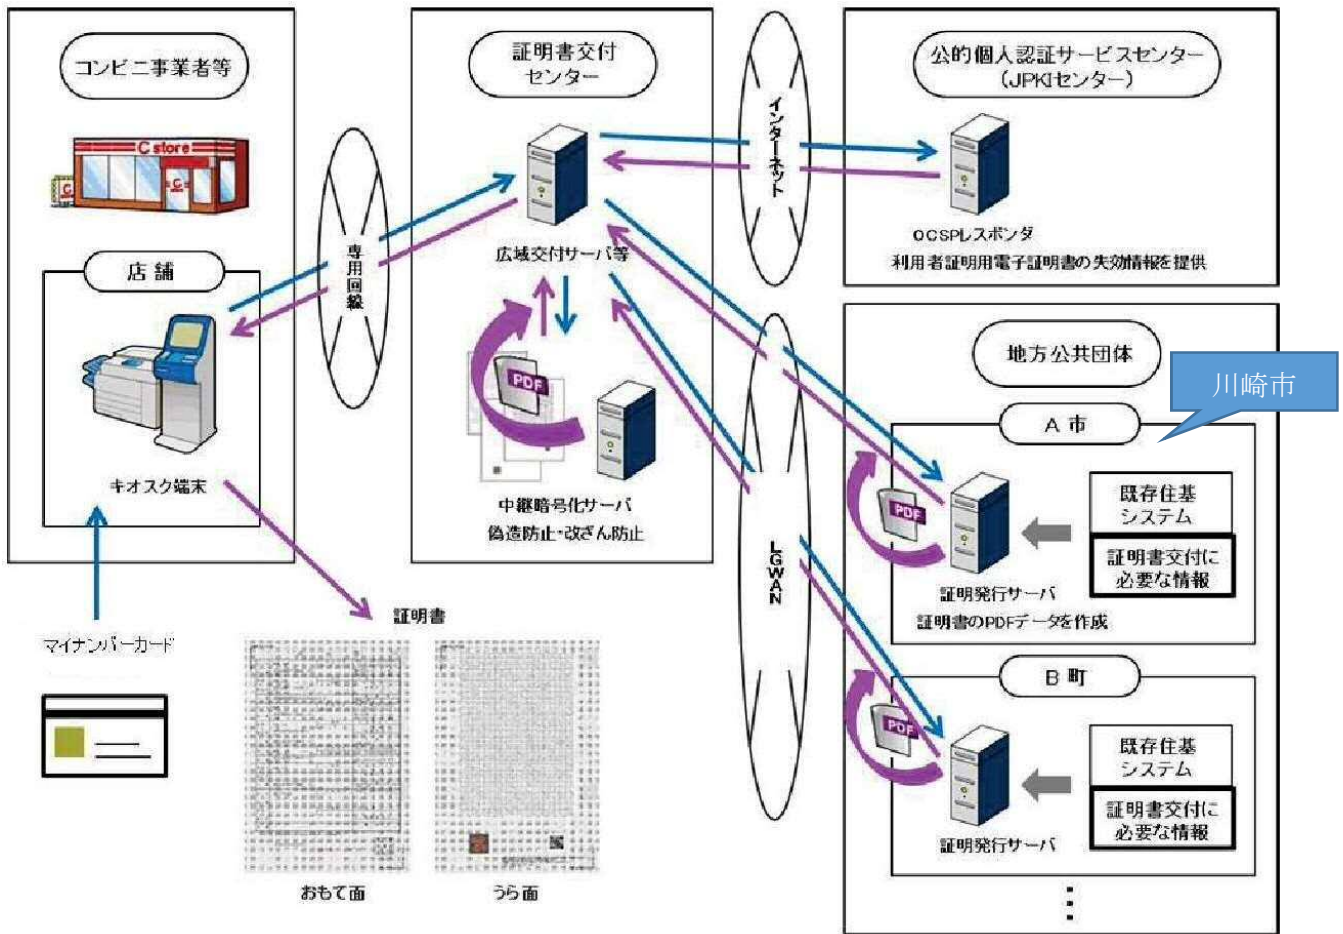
コンビニ事業者等

C store

店舗

キオスク端末

マイナンバーカード

専用回線

証明書交付センター

広域交付サーバ等

PDF

中継暗号化サーバ
偽造防止・改ざん防止

証明書

おもて面

うら面

インターネット

LGWAN

公的個人認証サービスセンター（JPKIセンター）

OCSPレスポンダ
利用者証明用電子証明書の失効情報を提供

地方公共団体

川崎市

A 市

PDF

既存住基システム

証明書交付に必要な情報

証明発行サーバ
証明書のPDFデータを作成

B 町

PDF

既存住基システム

証明書交付に必要な情報

証明発行サーバ